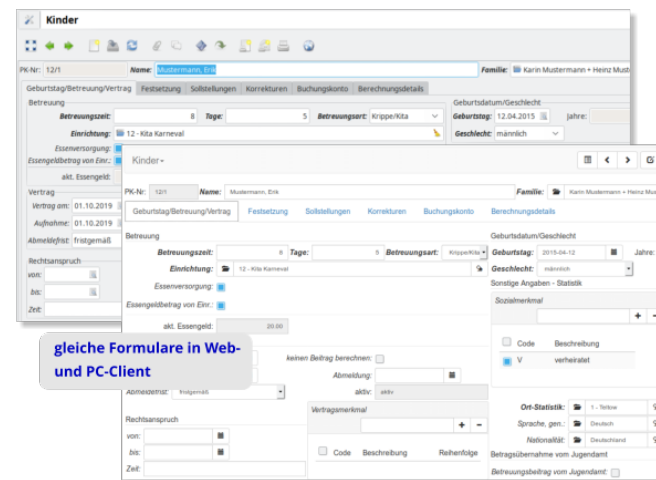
Kinder

PK-Nr: 12/1 Name: Mustermann, Erik Familie: Karin Mustermann + Heinz Must

Geburtstag/Betreuung/Vertrag Festsetzung Sollstellungen Korrekturen Buchungskonto Berechnungsdetails

Betreuung
Betreuungszeit: 8 Tage: 5 Betreuungsart: Krippe/Kita
Einrichtung: 12 - Kita Karneval
Essenversorgung:
Essengeldbetrag von Einr.:
akt. Essengeld:

Geburtsdatum/Geschlecht
Geburtstag: 12.04.2015 Jahre:
Geschlecht: männlich

Vertrag
Vertrag am: 01.10.2019
Aufnahme: 01.10.2019
Abmeldefrist: fristgemäß

Rechtsanspruch
von:
bis:
Zeit:

Kinder

PK-Nr: 12/1 Name: Mustermann, Erik Familie: Karin Mustermann + Heinz Must

Geburtstag/Betreuung/Vertrag Festsetzung Sollstellungen Korrekturen Buchungskonto Berechnungsdetails

Betreuung
Betreuungszeit: 8 Tage: 5 Betreuungsart: Krippe/Kita
Einrichtung: 12 - Kita Karneval
Essenversorgung:
Essengeldbetrag von Einr.:
akt. Essengeld: 20.00

Geburtsdatum/Geschlecht
Geburtstag: 2015-04-12 Jahre:
Geschlecht: männlich
Sonstige Angaben - Statistik
Sozialmerkmal
Code Beschreibung
V verheiratet

keinen Beitrag berechnen:
Abmeldung:
aktiv: aktiv
Abmeldefrist: fristgemäß
Vertragsmerkmal
Code Beschreibung Reihenfolge

Rechtsanspruch
von:
bis:
Zeit:

Ort-Statistik: 1 - Teltow
Sprache, gen.: Deutsch
Nationalität: Deutschland
Betragsübernahme vom Jugendamt
Betreuungsbeitrag vom Jugendamt:

gleiche Formulare in Web- und PC-Client